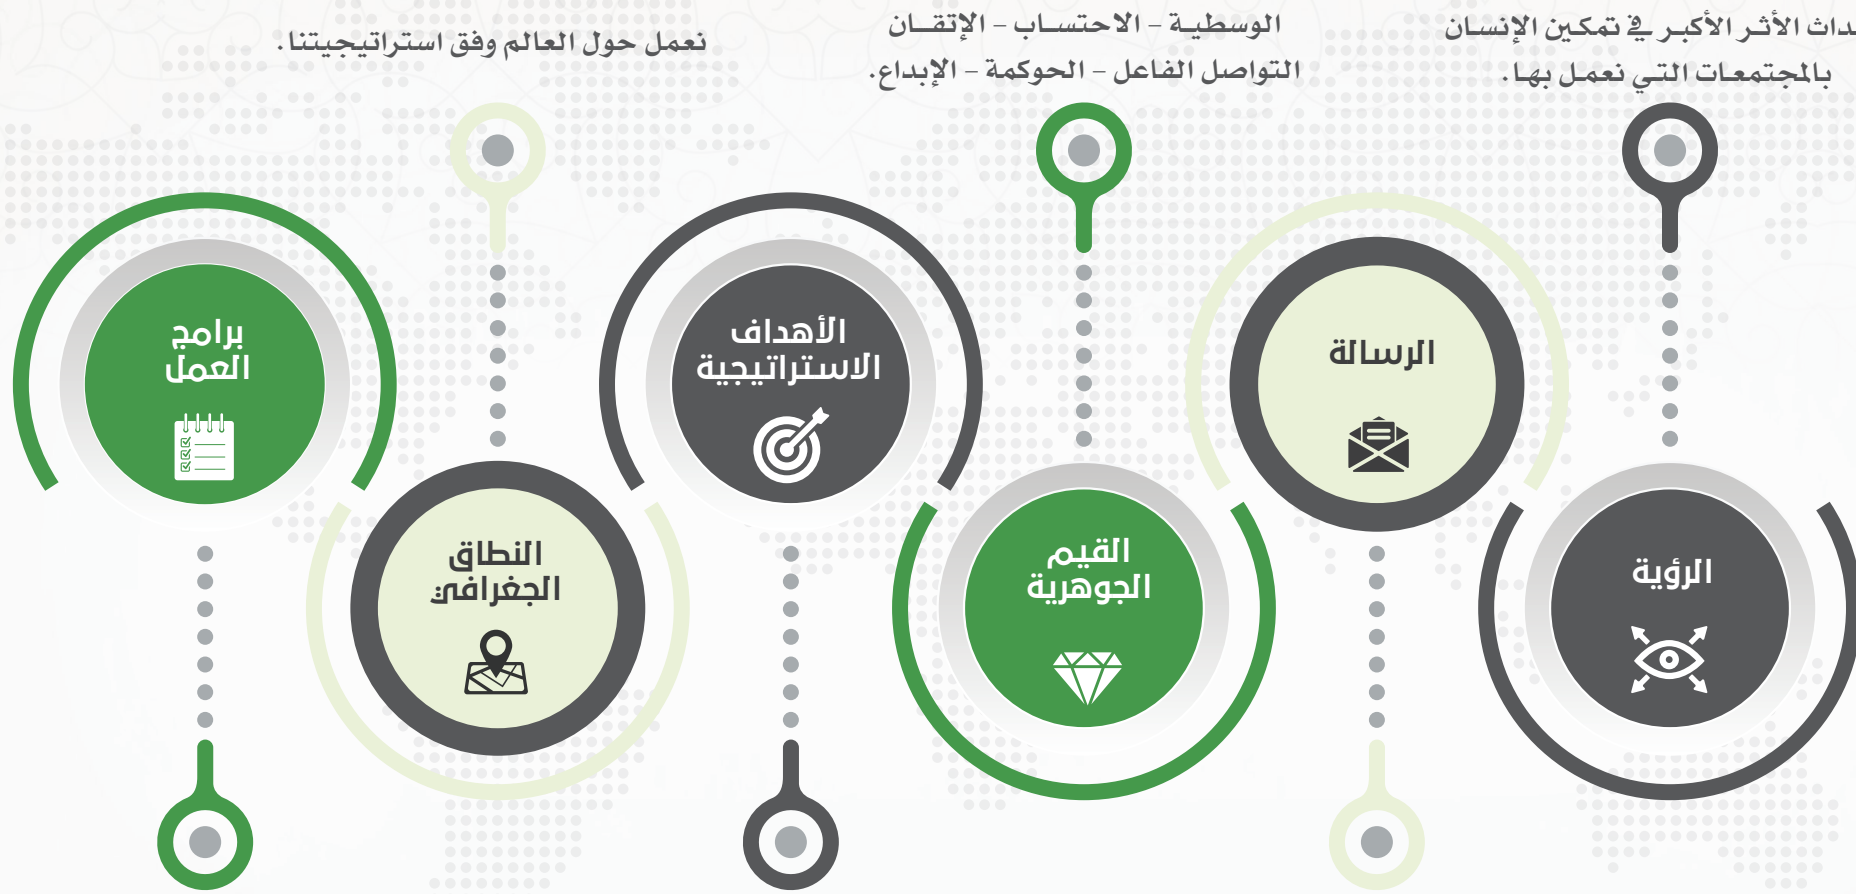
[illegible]داث الأثر الأكبر في تمكين الإنسان بالمجتمعات التي نعمل بها.

الوسطية - الاحتساب - الإتقان التواصل الفاعل - الحوكمة - الإبداع.

نعمل حول العالم وفق استراتيجيتنا.

الرؤية

الرسالة

القيم الجوهرية

الأهداف الاستراتيجية

النطاق الجغرافي

برامج العمل